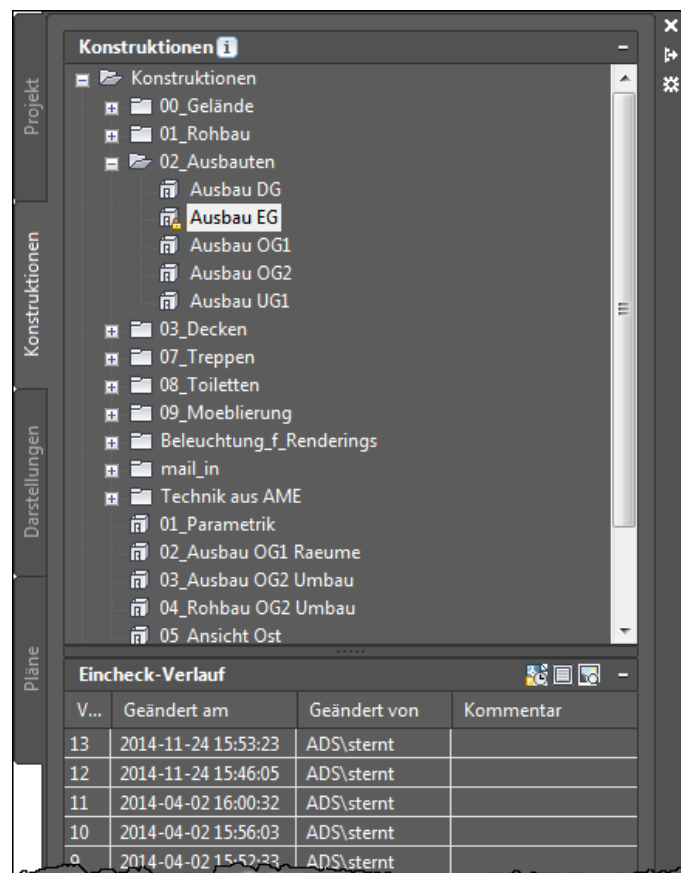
Projekt
Konstruktionen
Darstellungen
Pläne

Konstruktionen

Konstruktionen
00_Gelände
01_Rohbau
02_Ausbauten
Ausbau DG
Ausbau EG
Ausbau OG1
Ausbau OG2
Ausbau UG1
03_Decken
07_Treppen
08_Toiletten
09_Moeblierung
Beleuchtung_f_Renderings
mail_in
Technik aus AME
01_Parametrik
02_Ausbau OG1 Raeume
03_Ausbau OG2 Umbau
04_Rohbau OG2 Umbau
05_Ansicht Ost

Eincheck-Verlauf

| V... | Geändert am | Geändert von | Kommentar |
|---|---|---|---|
| 13 | 2014-11-24 15:53:23 | ADS\sternt | |
| 12 | 2014-11-24 15:46:05 | ADS\sternt | |
| 11 | 2014-04-02 16:00:32 | ADS\sternt | |
| 10 | 2014-04-02 15:56:03 | ADS\sternt | |
| 9 | 2014-04-02 15:52:33 | ADS\sternt | |